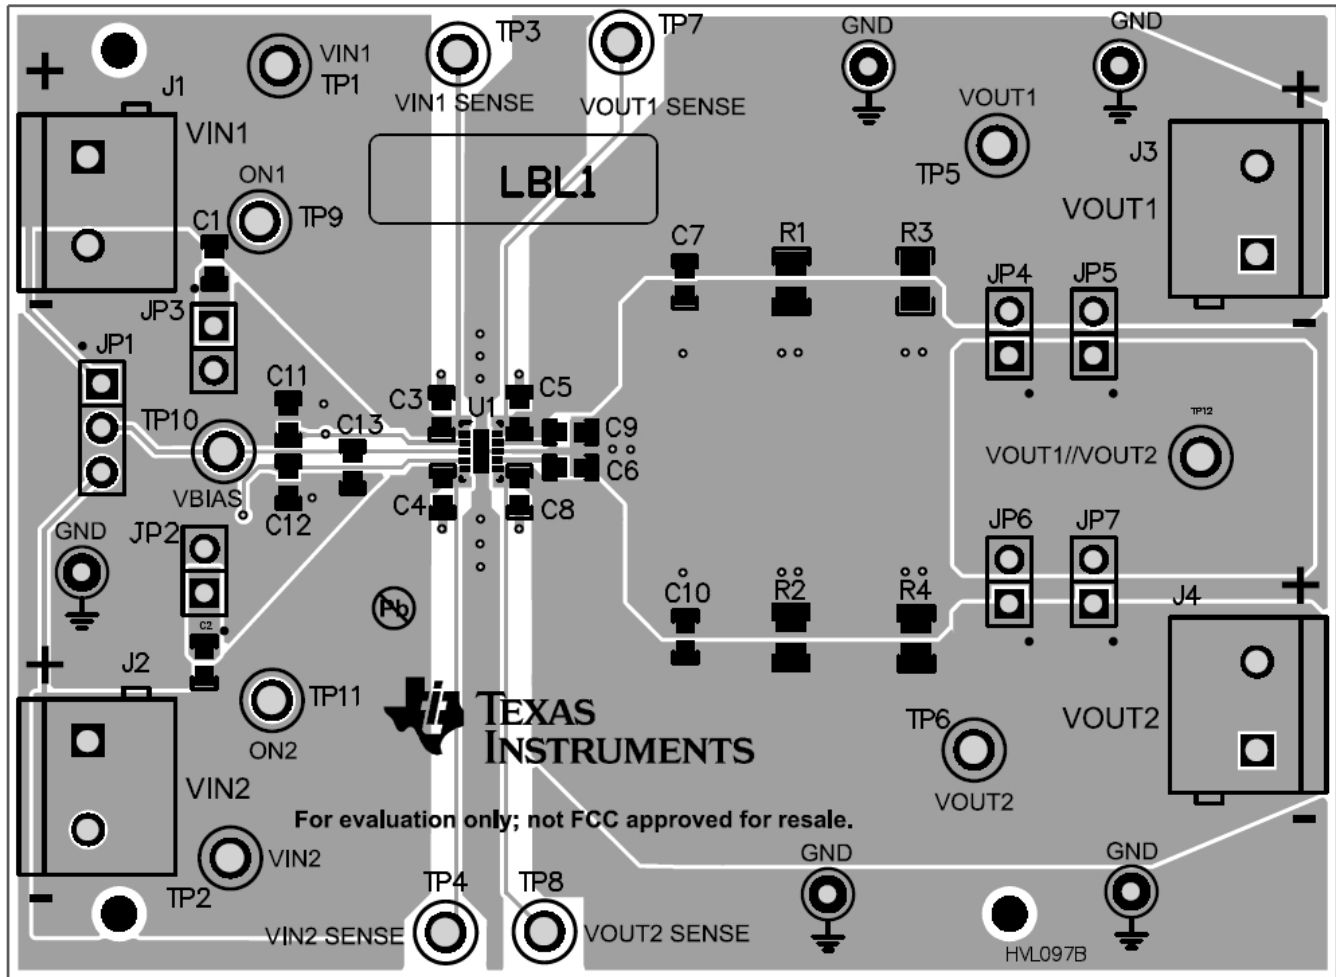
+
J1
VIN1
TP1
TP3
VIN1 SENSE
TP7
VOUT1 SENSE
GND
GND
+
VIN1
VOUT1
TP5
J3
VOUT1
LBL1
ON1
C1
TP9
-
JP3
JP1
C7
R1
R3
JP4
JP5
-
C11
C3
U1
C5
TP10
C13
C9
C6
TP12
VOUT1//VOUT2
VBIAS
C12
C4
C8
JP6
JP7
GND
JP2
+
C2
C10
R2
R4
J4
+
J2
TP11
TEXAS INSTRUMENTS
ON2
TP6
VOUT2
VIN2
VOUT2
For evaluation only; not FCC approved for resale.
-
VIN2
GND
GND
-
-
TP2
TP4
TP8
VIN2 SENSE
VOUT2 SENSE
HVL097B